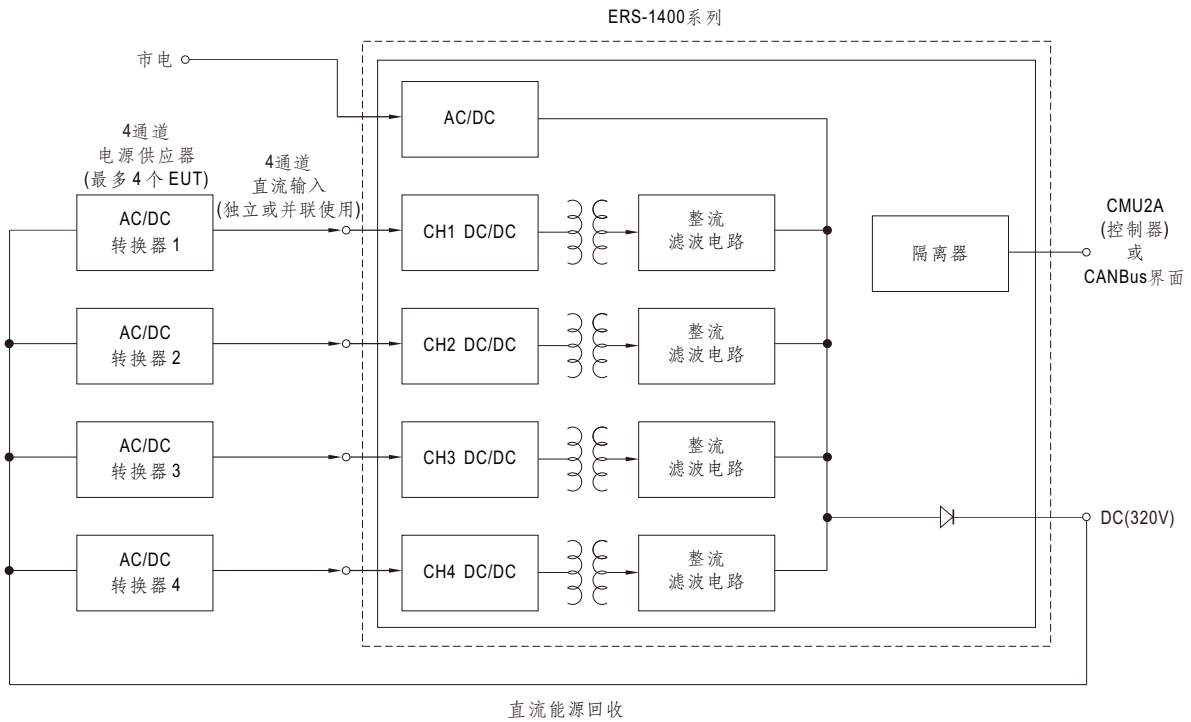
ERS-1400系列

市电

4通道
电源供应器
(最多4个EUT)

4通道
直流输入
(独立或并联使用)

AC/DC

AC/DC
转换器1

CH1 DC/DC

整流
滤波电路

隔离器

CMU2A
(控制器)
或
CANBus界面

AC/DC
转换器2

CH2 DC/DC

整流
滤波电路

AC/DC
转换器3

CH3 DC/DC

整流
滤波电路

DC(320V)

AC/DC
转换器4

CH4 DC/DC

整流
滤波电路

直流能源回收